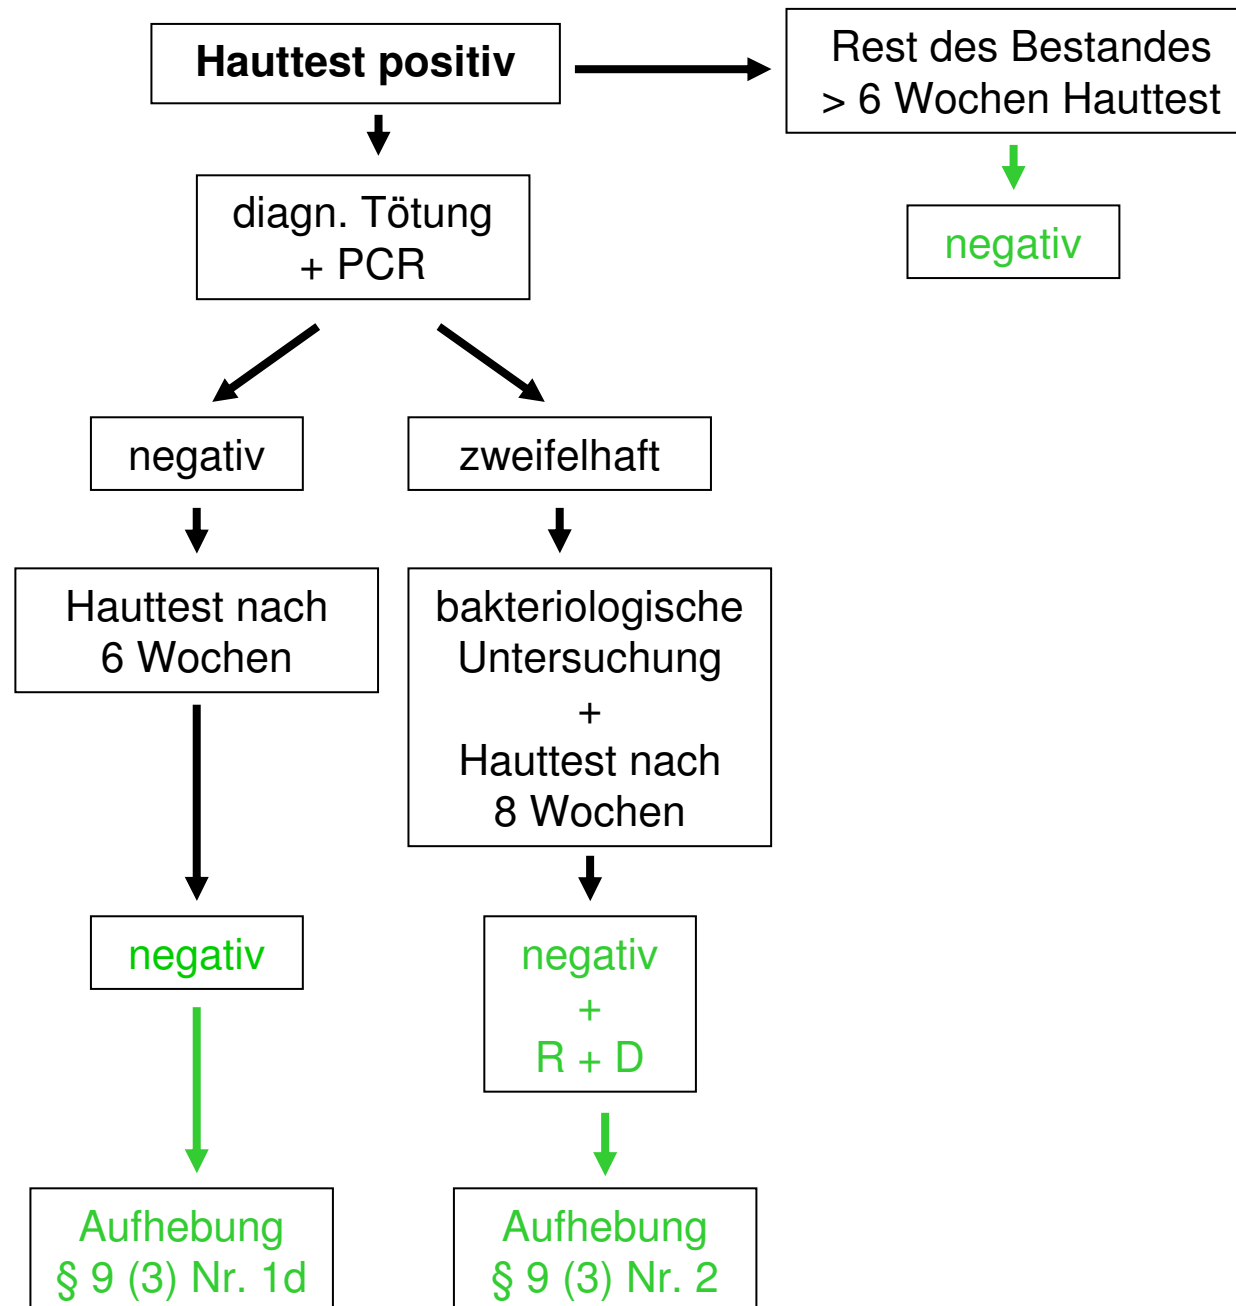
Hauttest positiv

Rest des Bestandes
> 6 Wochen Hauttest

negativ

diagn. Tötung
+ PCR

negativ

zweifelhaft

Hauttest nach
6 Wochen

bakteriologische
Untersuchung
+
Hauttest nach
8 Wochen

negativ

negativ
+
R + D

Aufhebung
§ 9 (3) Nr. 1d

Aufhebung
§ 9 (3) Nr. 2